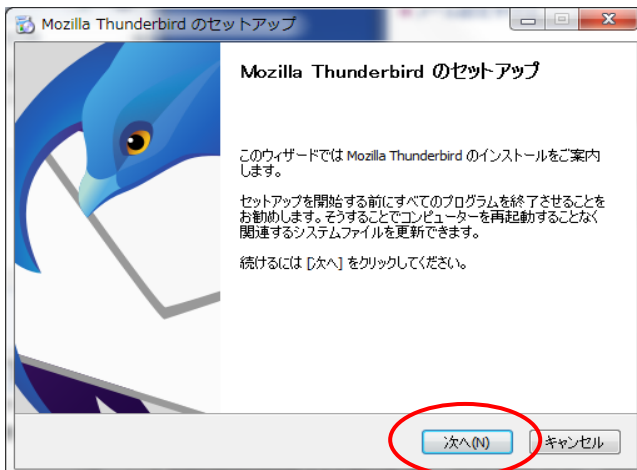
Mozilla Thunderbird のセットアップ

Mozilla Thunderbird のセットアップ

このウィザードでは Mozilla Thunderbird のインストールをご案内します。

セットアップを開始する前にすべてのプログラムを終了させることをお勧めします。そうすることでコンピューターを再起動することなく関連するシステムファイルを更新できます。

続けるには [次へ] をクリックしてください。

次へ(N)
キャンセル